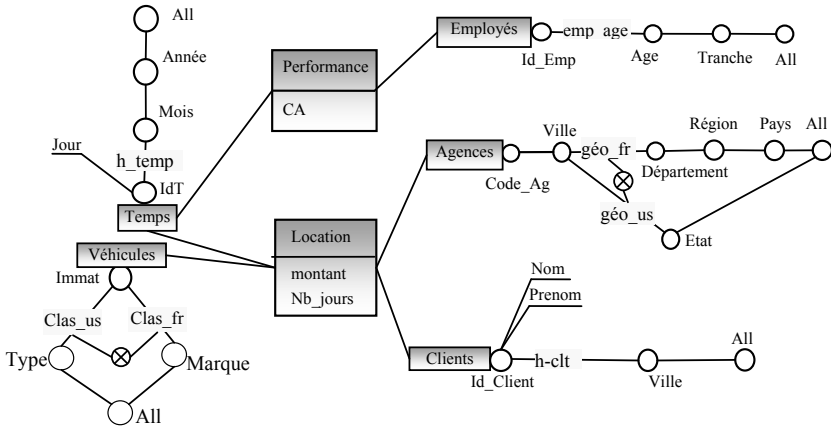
All
Année
Mois
Jour
h_temp
IdT
Temps
Performance
CA
Employés
emp_age
Id_Emp
Age
Tranche
All
Agences
Code_Ag
Ville
géo_fr
Région
Pays
All
Département
géo_us
Etat
Véhicules
Immat
Clas_us
Clas_fr
Type
Marque
All
Location
montant
Nb_jours
Nom
Prenom
Clients
Id_Client
h-clt
Ville
All